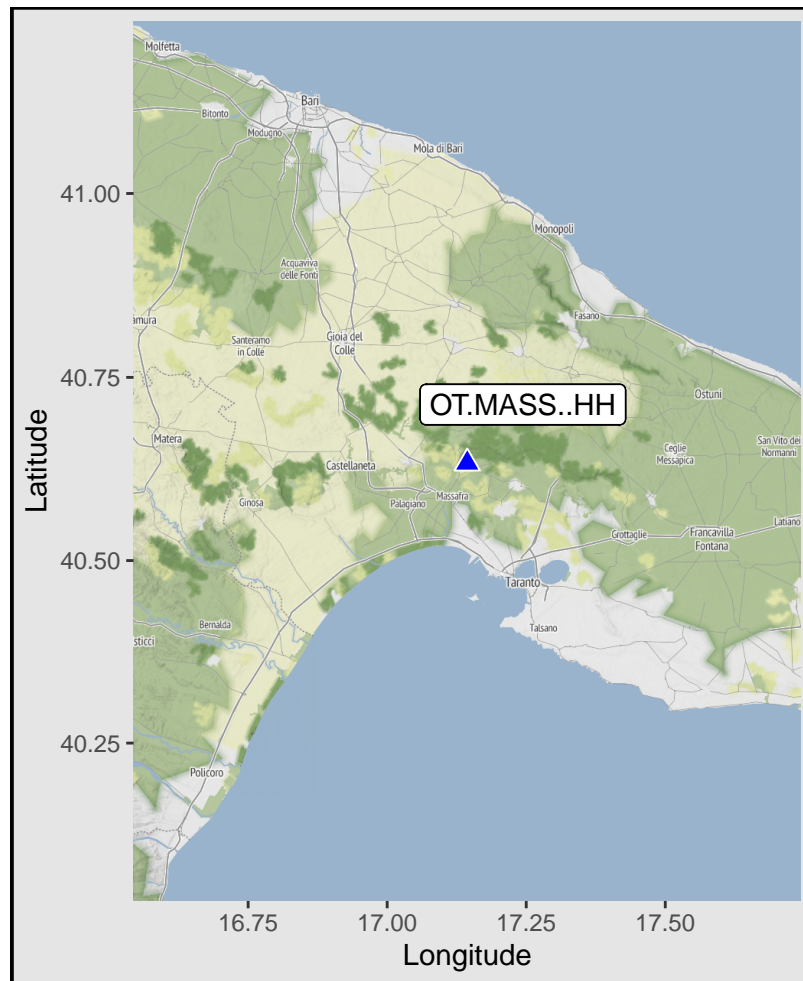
Molfetta
Bari
Bitonto
Modugno
Mola di Bari
41.00
Monopoli
Acquaviva delle Fonti
amura
Fasano
Santeramo in Colle
Gioia del Colle
40.75
OT.MASS..HH
Ostuni
Latitude
Matera
San Vito dei Normanni
Ceglie Messapica
Castellaneta
Massafra
Palagiano
Ginosa
Latiano
Grottaglie
Francavilla Fontana
40.50
Taranto
Bernalda
sticci
Talsano
40.25
Policoro
16.75
17.00
17.25
17.50
Longitude